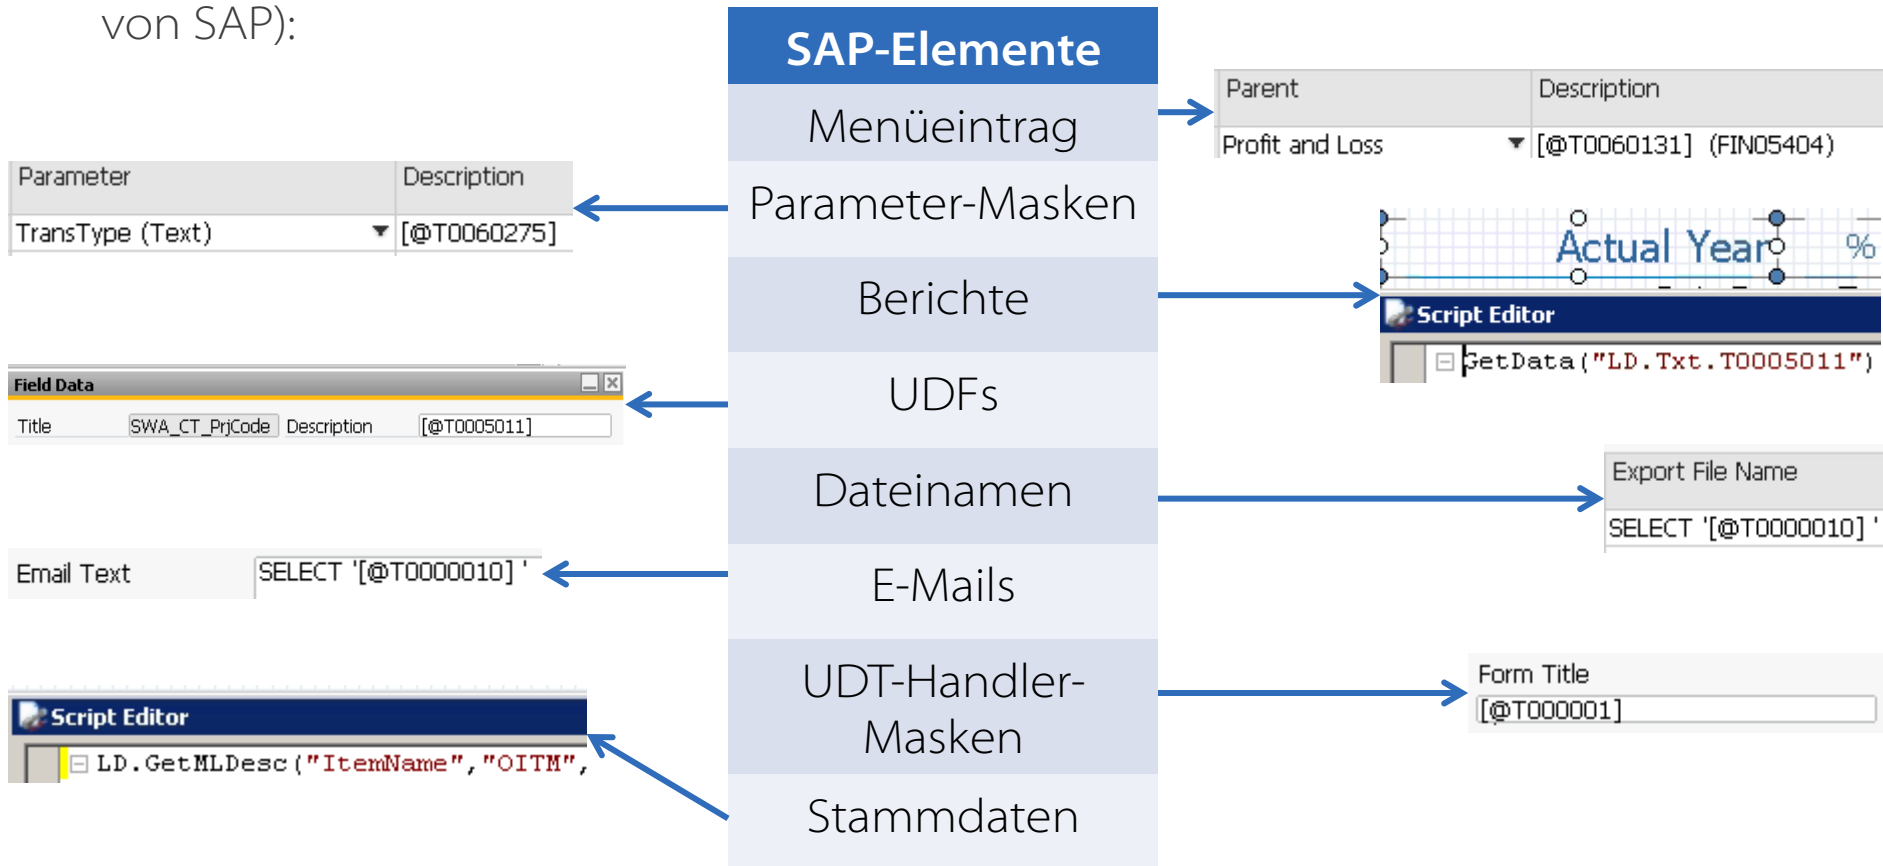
von SAP):

SAP-Elemente

Menüeintrag

Parameter-Masken

Berichte

UDFs

Dateinamen

E-Mails

UDT-Handler-Masken

Stammdaten

| Parent | Description |
|---|---|
| Profit and Loss | [@T0060131] (FIN05404) |

| Parameter | Description |
|---|---|
| TransType (Text) | [@T0060275] |

Actual Year %

Script Editor
GetData("LD.Txt.T0005011")

Field Data
Title SWA_CT_PrjCode Description [@T0005011]

| Export File Name |
|---|
| SELECT '[@T0000010] ' |

Email Text SELECT '[@T0000010] '

Form Title
[@T000001]

Script Editor
LD.GetMLDesc("ItemName","OITM",